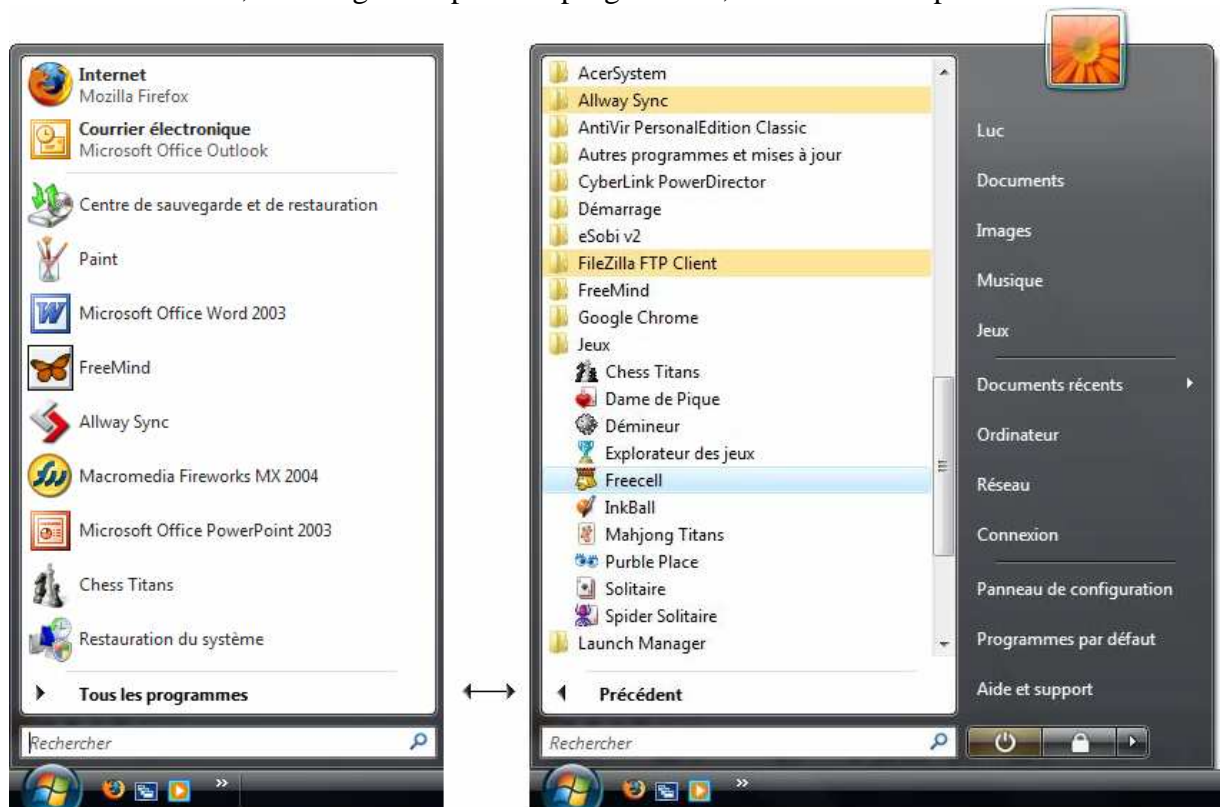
Internet
Mozilla Firefox
Courrier électronique
Microsoft Office Outlook
Centre de sauvegarde et de restauration
Paint
Microsoft Office Word 2003
FreeMind
Allway Sync
Macromedia Fireworks MX 2004
Microsoft Office PowerPoint 2003
Chess Titans
Restauration du système
Tous les programmes
Rechercher

AcerSystem
Allway Sync
AntiVir PersonalEdition Classic
Autres programmes et mises à jour
CyberLink PowerDirector
Démarrage
eSobi v2
FileZilla FTP Client
FreeMind
Google Chrome
Jeux
Chess Titans
Dame de Pique
Démineur
Explorateur des jeux
Freecell
InkBall
Mahjong Titans
Purble Place
Solitaire
Spider Solitaire
Launch Manager
Précédent
Rechercher

Luc
Documents
Images
Musique
Jeux
Documents récents
Ordinateur
Réseau
Connexion
Panneau de configuration
Programmes par défaut
Aide et support